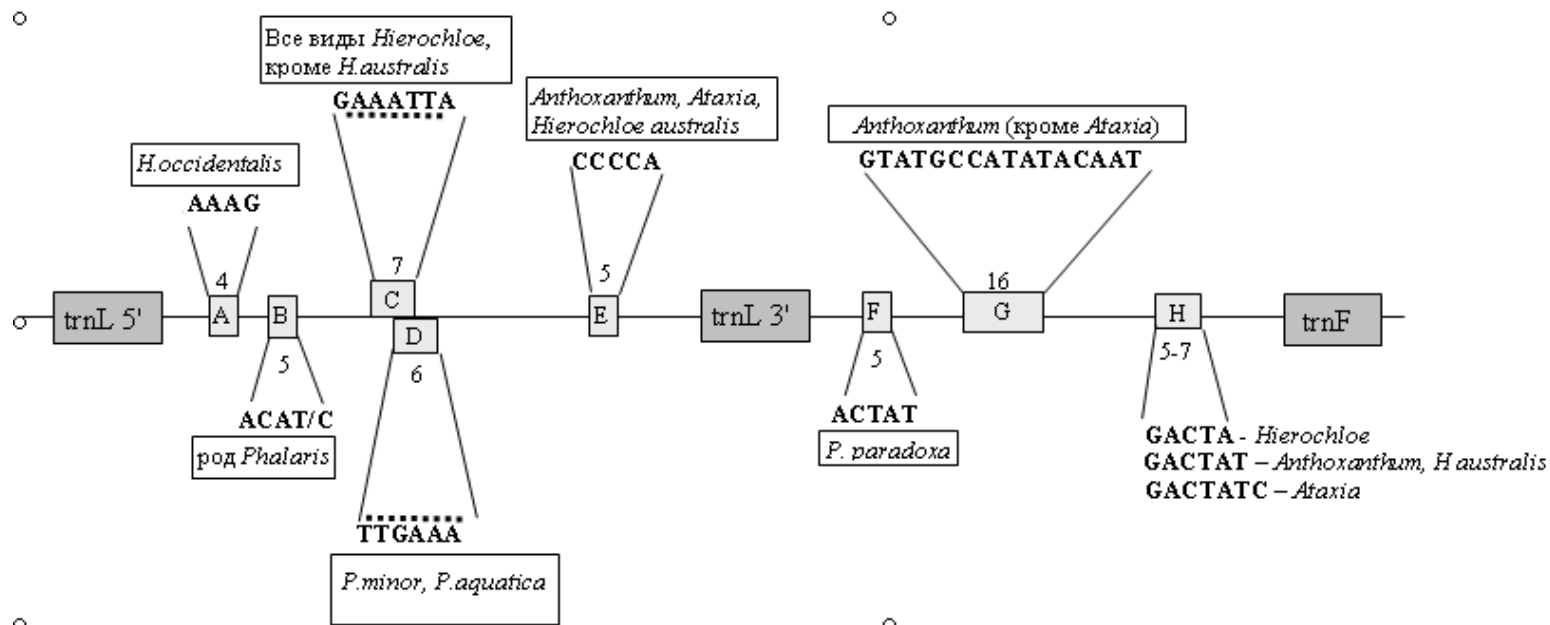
Все виды *Hierochloe*, кроме *H.australis*

GAAATTA

*Anthoxanthum, Ataxia, Hierochloe australis*

CCCCA

*Anthoxanthum* (кроме *Ataxia*)

GTATGCCATATACAAT

*H.occidentalis*

AAAG

4

7

5

16

trnL 5'

A

B

C

D

E

trnL 3'

F

G

H

trnF

5

6

5

5-7

ACAT/C

род *Phalaris*

ACTAT

*P. paradoxa*

GACTA - *Hierochloe*
GACTAT – *Anthoxanthum, H australis*
GACTATC – *Ataxia*

TTGAAA

*P.minor, P.aquatica*